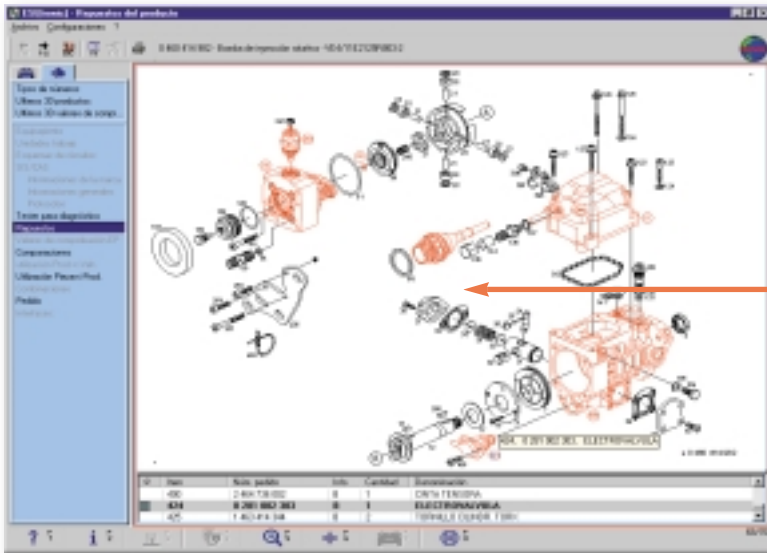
ESI[tronic] - Repuestos del producto

Archivo Configuraciones ?

0 460 414 992 · Bomba de inyección rotativa · VE4/11E2125R983-3

Tipos de número
Últimos 30 productos
Últimos 30 valores de compr...
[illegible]
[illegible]
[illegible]
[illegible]
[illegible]
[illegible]
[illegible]
Texto para diagnóstico
Repuestos
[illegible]
Comparaciones
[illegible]
Utilización Repuest Prod.
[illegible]
Pedido
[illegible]

404 0 281 002 363 ELECTROVALVULA

| | Item | Núm. pedido | Info | Cantidad | Denominación |
|---|---|---|---|---|---|
| | 400 | 2 464 736 002 | B | 1 | CINTA TENSORA |
| | 404 | 0 281 002 363 | B | 1 | ELECTROVALVULA |
| | 405 | 1 463 414 344 | B | 2 | TORNILLO CILINDR. T300+ |